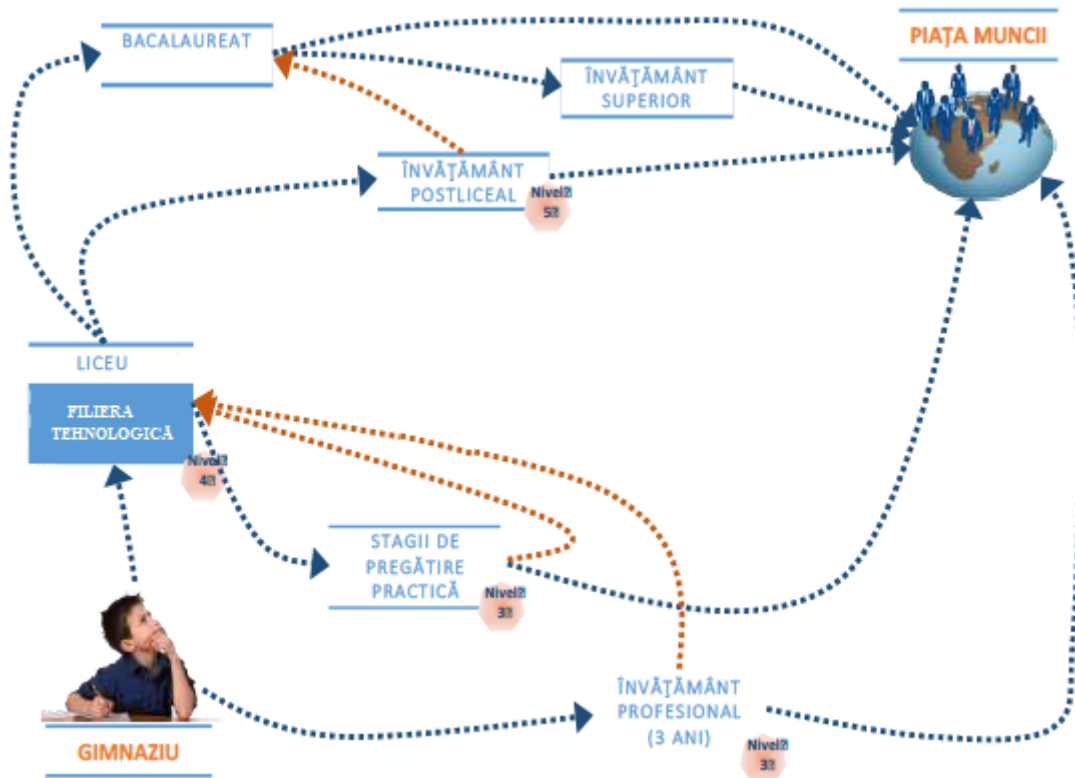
BACALAUREAT

PIAȚA MUNCII

ÎNVĂȚĂMÂNT SUPERIOR

ÎNVĂȚĂMÂNT POSTLICEAL

Nivel 5

LICEU

FILIERA TEHNOLOGICĂ

Nivel 4

STAGII DE PREGĂTIRE PRACTICĂ

Nivel 3

ÎNVĂȚĂMÂNT PROFESIONAL (3 ANI)

Nivel 3

GIMNAZIU